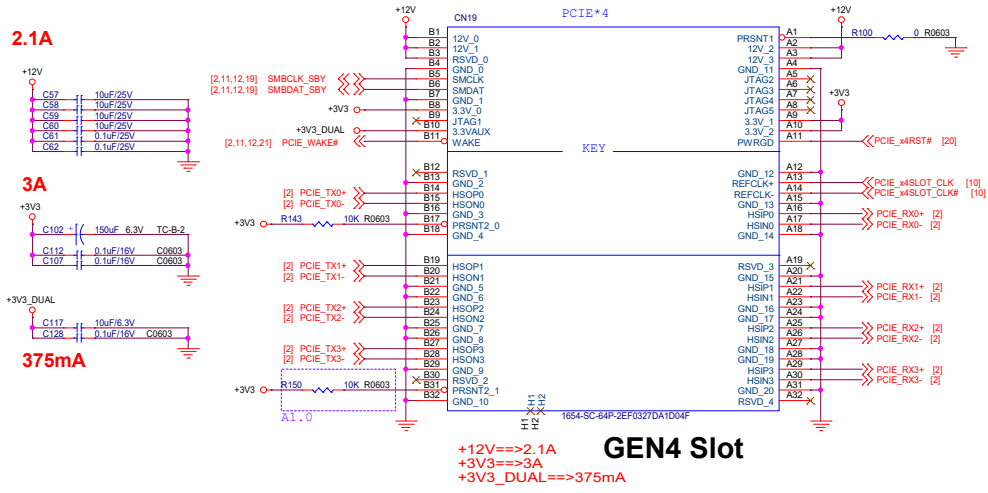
2.1A

+12V
C57 10uF/25V
C58 10uF/25V
C59 10uF/25V
C60 10uF/25V
C61 0.1uF/25V
C62 0.1uF/25V

3A

+3V3
C102 150uF 6.3V TC-B-2
C112 0.1uF/16V C0603
C107 0.1uF/16V C0603

+3V3_DUAL
C117 10uF/6.3V
C128 0.1uF/16V C0603

375mA

+12V
CN19 PCIE*4
B1 12V_0
B2 12V_1
B3 RSVD_0
B4 GND_0
[2,11,12,19] SMBCLK_SBY B5 SMCLK
[2,11,12,19] SMBDAT_SBY B6 SMDAT
B7 GND_1
+3V3 B8 3.3V_0
B9 JTAG1
+3V3_DUAL B10 3.3VAUX
[2,11,12,21] PCIE_WAKE# B11 WAKE
KEY
B12 RSVD_1
B13 GND_2
[2] PCIE_TX0+ B14 HSOP0
[2] PCIE_TX0- B15 HSON0
B16 GND_3
+3V3 R143 10K R0603 B17 PRSNT2_0
B18 GND_4
[2] PCIE_TX1+ B19 HSOP1
[2] PCIE_TX1- B20 HSON1
B21 GND_5
B22 GND_6
[2] PCIE_TX2+ B23 HSOP2
[2] PCIE_TX2- B24 HSON2
B25 GND_7
B26 GND_8
[2] PCIE_TX3+ B27 HSOP3
[2] PCIE_TX3- B28 HSON3
B29 GND_9
B30 RSVD_2
+3V3 R150 10K R0603 B31 PRSNT2_1
B32 GND_10
A1.0
H1 H2
H1 H2
1654-SC-64P-2EF0327DA1D04F

+12V
A1 PRSNT1 R100 0 R0603
A2 12V_2
A3 12V_3
A4 GND_11
A5 JTAG2
A6 JTAG3
A7 JTAG4
A8 JTAG5
+3V3
A9 3.3V_1
A10 3.3V_2
A11 PWRGD PCIE_x4RST# [20]
A12 GND_12
A13 REFCLK+ PCIE_x4SLOT_CLK [10]
A14 REFCLK- PCIE_x4SLOT_CLK# [10]
A15 GND_13
A16 HSIP0 PCIE_RX0+ [2]
A17 HSIN0 PCIE_RX0- [2]
A18 GND_14
A19 RSVD_3
A20 GND_15
A21 HSIP1 PCIE_RX1+ [2]
A22 HSIN1 PCIE_RX1- [2]
A23 GND_16
A24 GND_17
A25 HSIP2 PCIE_RX2+ [2]
A26 HSIN2 PCIE_RX2- [2]
A27 GND_18
A28 GND_19
A29 HSIP3 PCIE_RX3+ [2]
A30 HSIN3 PCIE_RX3- [2]
A31 GND_20
A32 RSVD_4

GEN4 Slot

+12V==>2.1A
+3V3==>3A
+3V3_DUAL==>375mA